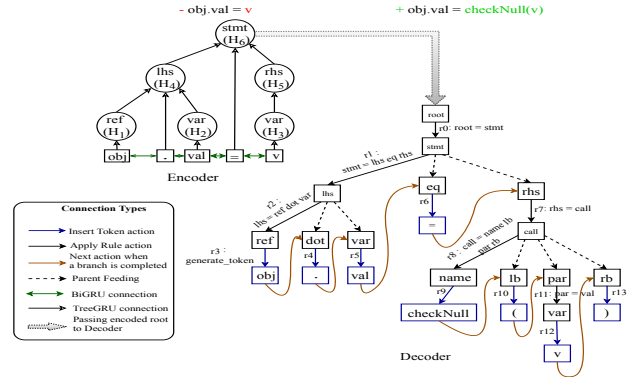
- obj.val = v

+ obj.val = checkNull(v)

stmt ($H_6$)

lhs ($H_4$)

rhs ($H_5$)

ref ($H_1$)

var ($H_2$)

var ($H_3$)

obj . val = v

Encoder

Connection Types

Insert Token action

Apply Rule action

Next action when a branch is completed

Parent Feeding

BiGRU connection

TreeGRU connection

Passing encoded root to Decoder

root

r0: root = stmt

stmt

r1 : stmt = lhs eq rhs

lhs

r2 : lhs = ref dot var

eq

rhs

r3 : generate_token

ref

dot

var

r6

r7: rhs = call

obj

r4

.

r5

val

=

call

r8 : call = name lb par rb

name

lb

par

rb

r9

r10

r11: par = val

r13

checkNull

(

var

)

r12

v

Decoder